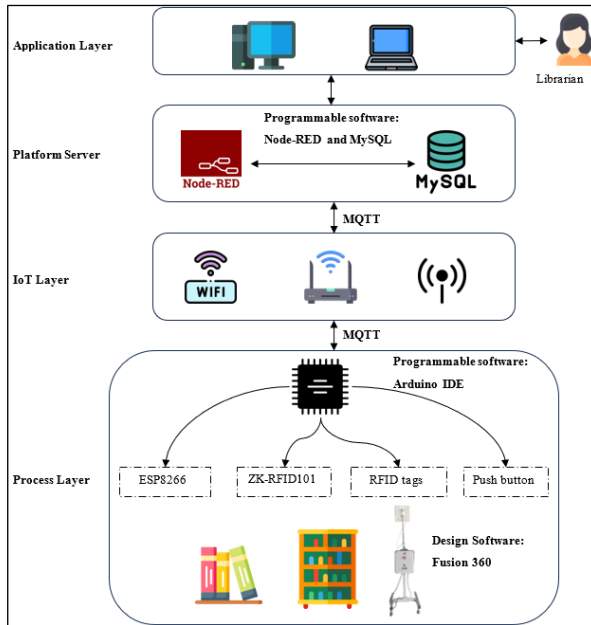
Application Layer

Librarian

Platform Server

Programmable software:
Node-RED and MySQL

Node-RED

MySQL

MQTT

IoT Layer

WIFI

MQTT

Programmable software:
Arduino IDE

Process Layer

ESP8266

ZK-RFID101

RFID tags

Push button

Design Software:
Fusion 360